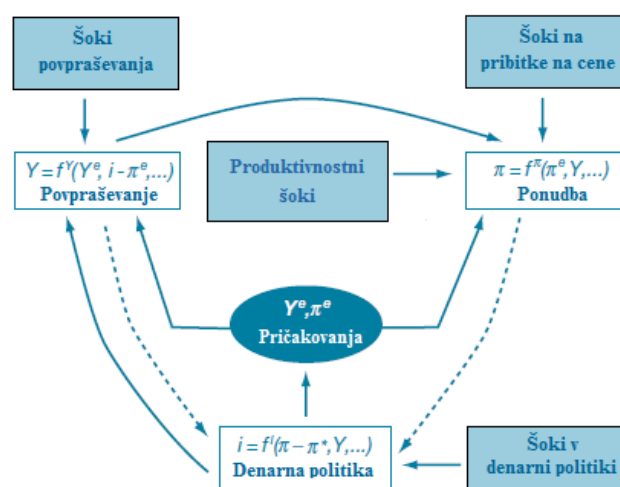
Šoki povpraševanja

Šoki na pribitke na cene

$Y = f^{Y}(Y^{e}, i - \pi^{e},...)$
Povpraševanje

Produktivnostni šoki

$\pi = f^{\pi}(\pi^{e}, Y,...)$
Ponudba

$Y^{e}, \pi^{e}$
Pričakovanja

$i = f^{i}(\pi - \pi^{*}, Y,...)$
Denarna politika

Šoki v denarni politiki